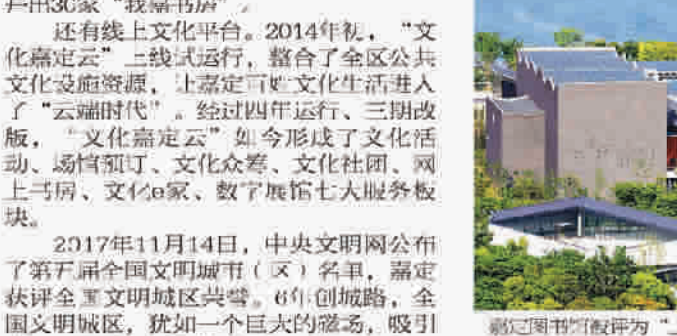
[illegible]30家"我嘉书房"。

还有线上文化平台。2014年初，"文化嘉定云"上线试运行，整合了全区公共文化设施资源，让嘉定市民文化生活进入了"云端时代"。经过四年运行、三期改版，"文化嘉定云"如今形成了文化活动、场馆预订、文化众筹、文化社团、网上书房、文化e家、数字展馆七大服务板块。

2017年11月14日，中央文明网公布了第五届全国文明城市（区）名单，嘉定获评全国文明城区荣誉。6年创城路，全国文明城区，犹如一个巨大的磁场，吸引

嘉定图书馆被评为"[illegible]